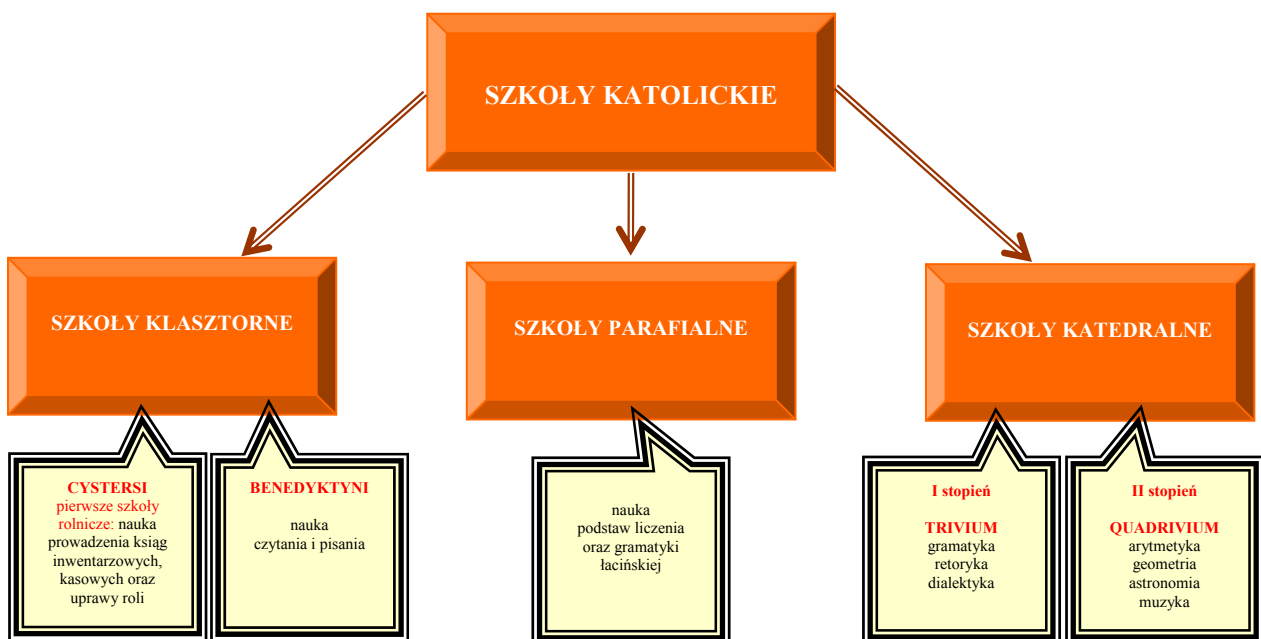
SZKOŁY KATOLICKIE

SZKOŁY KLASZTORNE

SZKOŁY PARAFIALNE

SZKOŁY KATEDRALNE

CYSTERSI
pierwsze szkoły rolnicze: nauka prowadzenia ksiąg inwentarzowych, kasowych oraz uprawy roli

BENEDYKTYNI

nauka czytania i pisania

nauka podstaw liczenia oraz gramatyki łacińskiej

I stopień

TRIVIUM
gramatyka
retoryka
dialektyka

II stopień

QUADRIVIUM
arytmetyka
geometria
astronomia
muzyka